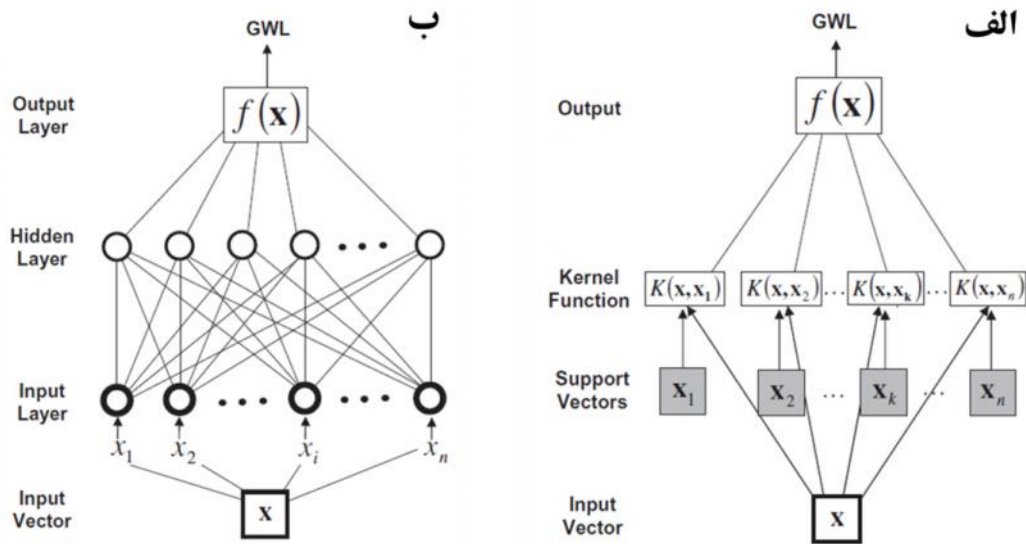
الف

GWL

Output

$f(\mathbf{x})$

Kernel Function

$K(\mathbf{x},\mathbf{x}_1)$ $K(\mathbf{x},\mathbf{x}_2)$ … $K(\mathbf{x},\mathbf{x}_k)$ … $K(\mathbf{x},\mathbf{x}_n)$

Support Vectors

$\mathbf{x}_1$ $\mathbf{x}_2$ … $\mathbf{x}_k$ … $\mathbf{x}_n$

Input Vector

$\mathbf{x}$

ب

GWL

Output Layer

$f(\mathbf{x})$

Hidden Layer

Input Layer

$x_1$ $x_2$ $x_i$ $x_n$

Input Vector

$\mathbf{x}$